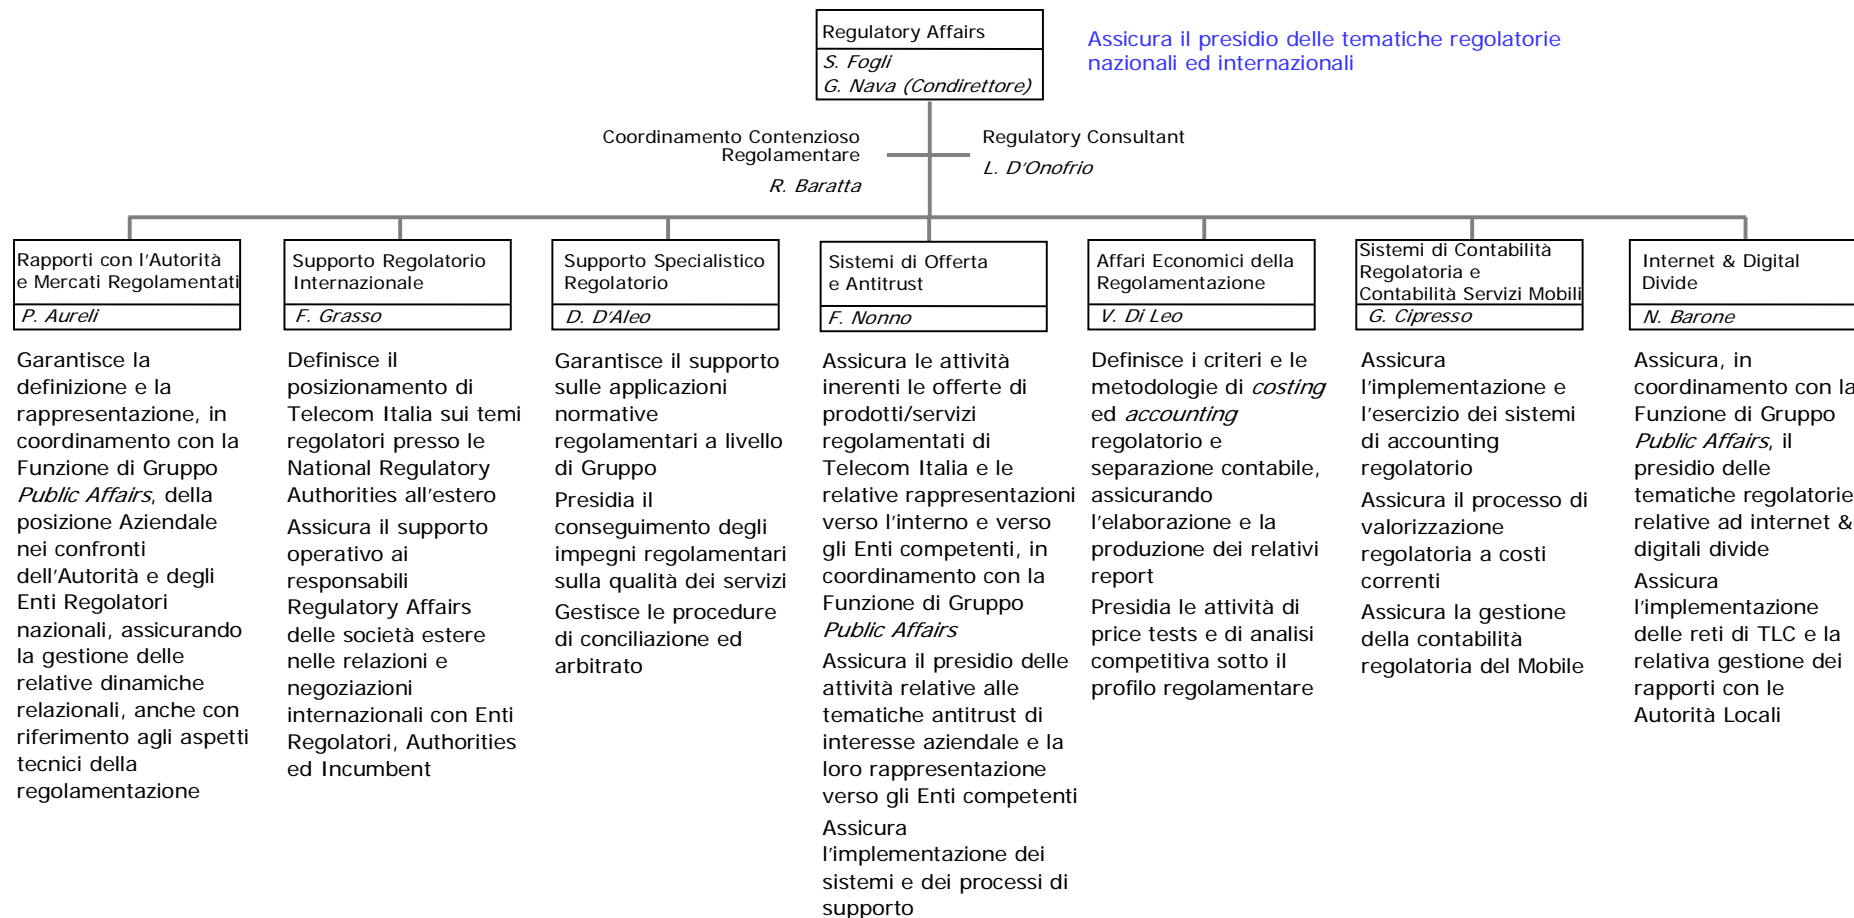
Regulatory Affairs
S. Fogli
G. Nava (Condirettore)

Assicura il presidio delle tematiche regolatorie nazionali ed internazionali

Coordinamento Contenzioso Regolamentare
R. Baratta

Regulatory Consultant
L. D'Onofrio

Rapporti con l'Autorità e Mercati Regolamentati
P. Aureli

Garantisce la definizione e la rappresentazione, in coordinamento con la Funzione di Gruppo Public Affairs, della posizione Aziendale nei confronti dell'Autorità e degli Enti Regolatori nazionali, assicurando la gestione delle relative dinamiche relazionali, anche con riferimento agli aspetti tecnici della regolamentazione

Supporto Regolatorio Internazionale
F. Grasso

Definisce il posizionamento di Telecom Italia sui temi regolatori presso le National Regulatory Authorities all'estero

Assicura il supporto operativo ai responsabili Regulatory Affairs delle società estere nelle relazioni e negoziazioni internazionali con Enti Regolatori, Authorities ed Incumbent

Supporto Specialistico Regolatorio
D. D'Aleo

Garantisce il supporto sulle applicazioni normative regolamentari a livello di Gruppo

Presidia il conseguimento degli impegni regolamentari sulla qualità dei servizi

Gestisce le procedure di conciliazione ed arbitrato

Sistemi di Offerta e Antitrust
F. Nonno

Assicura le attività inerenti le offerte di prodotti/servizi regolamentati di Telecom Italia e le relative rappresentazioni verso l'interno e verso gli Enti competenti, in coordinamento con la Funzione di Gruppo Public Affairs

Assicura il presidio delle attività relative alle tematiche antitrust di interesse aziendale e la loro rappresentazione verso gli Enti competenti

Assicura l'implementazione dei sistemi e dei processi di supporto

Affari Economici della Regolamentazione
V. Di Leo

Definisce i criteri e le metodologie di costing ed accounting regolatorio e separazione contabile, assicurando l'elaborazione e la produzione dei relativi report

Presidia le attività di price tests e di analisi competitiva sotto il profilo regolamentare

Sistemi di Contabilità Regolatoria e Contabilità Servizi Mobili
G. Cipresso

Assicura l'implementazione e l'esercizio dei sistemi di accounting regolatorio

Assicura il processo di valorizzazione regolatoria a costi correnti

Assicura la gestione della contabilità regolatoria del Mobile

Internet & Digital Divide
N. Barone

Assicura, in coordinamento con la Funzione di Gruppo Public Affairs, il presidio delle tematiche regolatorie relative ad internet & digitali divide

Assicura l'implementazione delle reti di TLC e la relativa gestione dei rapporti con le Autorità Locali